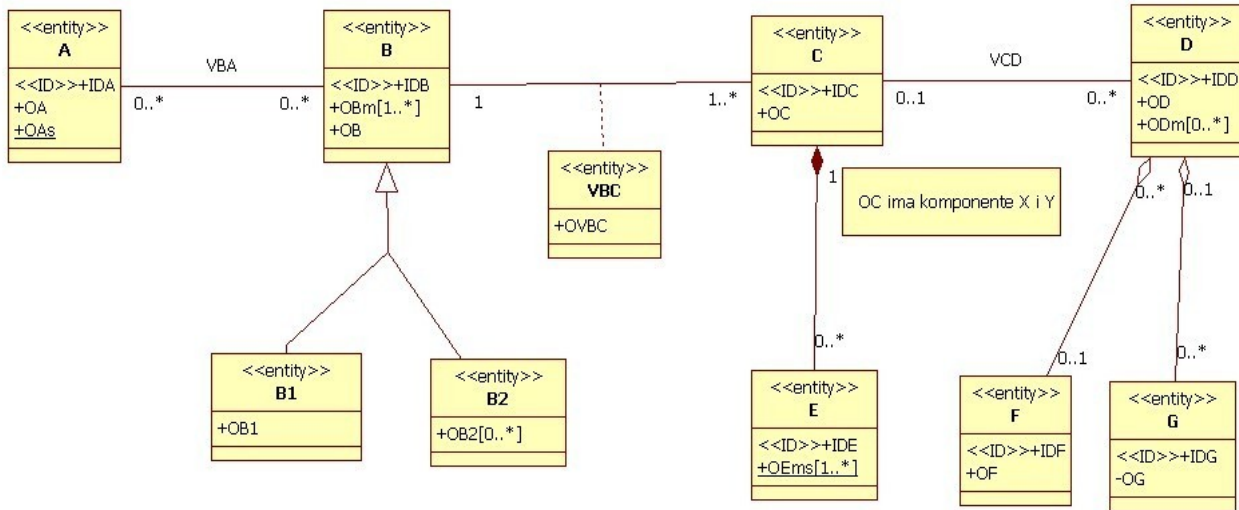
<<entity>>
A
<<ID>>+IDA
+OA
+OAs

VBA
0..*
0..*

<<entity>>
B
<<ID>>+IDB
+OBm[1..*]
+OB

1
1..*

<<entity>>
VBC
+OVBC

<<entity>>
C
<<ID>>+IDC
+OC

VCD
0..1
0..*

<<entity>>
D
<<ID>>+IDD
+OD
+ODm[0..*]

1
OC ima komponente X i Y

0..*
0..1

<<entity>>
B1
+OB1

<<entity>>
B2
+OB2[0..*]

0..*
<<entity>>
E
<<ID>>+IDE
+OEms[1..*]

0..1
<<entity>>
F
<<ID>>+IDF
+OF

0..*
<<entity>>
G
<<ID>>+IDG
-OG